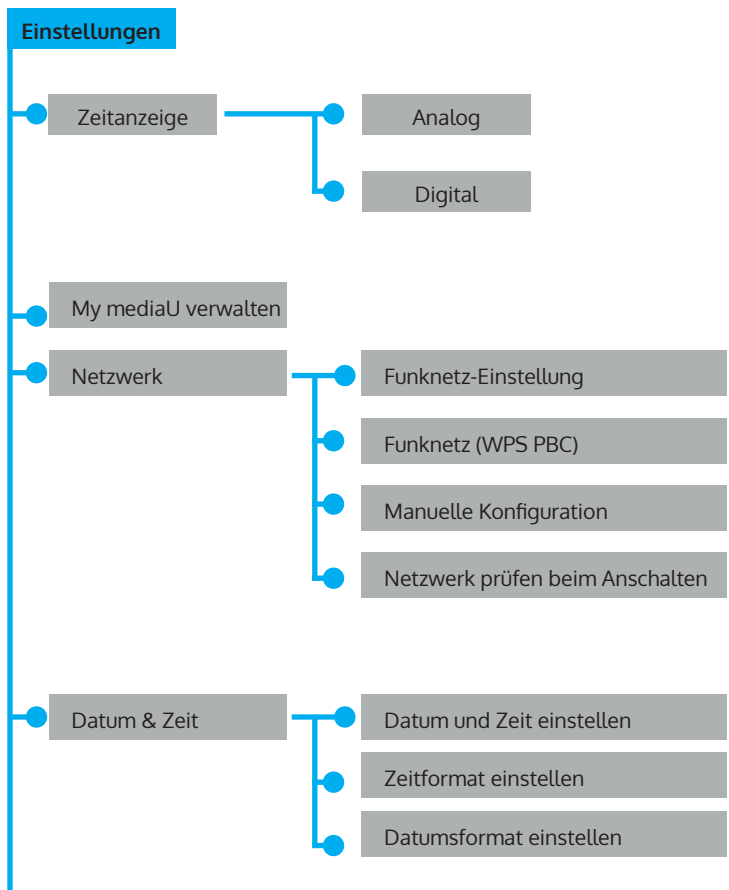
Einstellungen

Zeitanzeige

Analog

Digital

My mediaU verwalten

Netzwerk

Funknetz-Einstellung

Funknetz (WPS PBC)

Manuelle Konfiguration

Netzwerk prüfen beim Anschalten

Datum & Zeit

Datum und Zeit einstellen

Zeitformat einstellen

Datumsformat einstellen